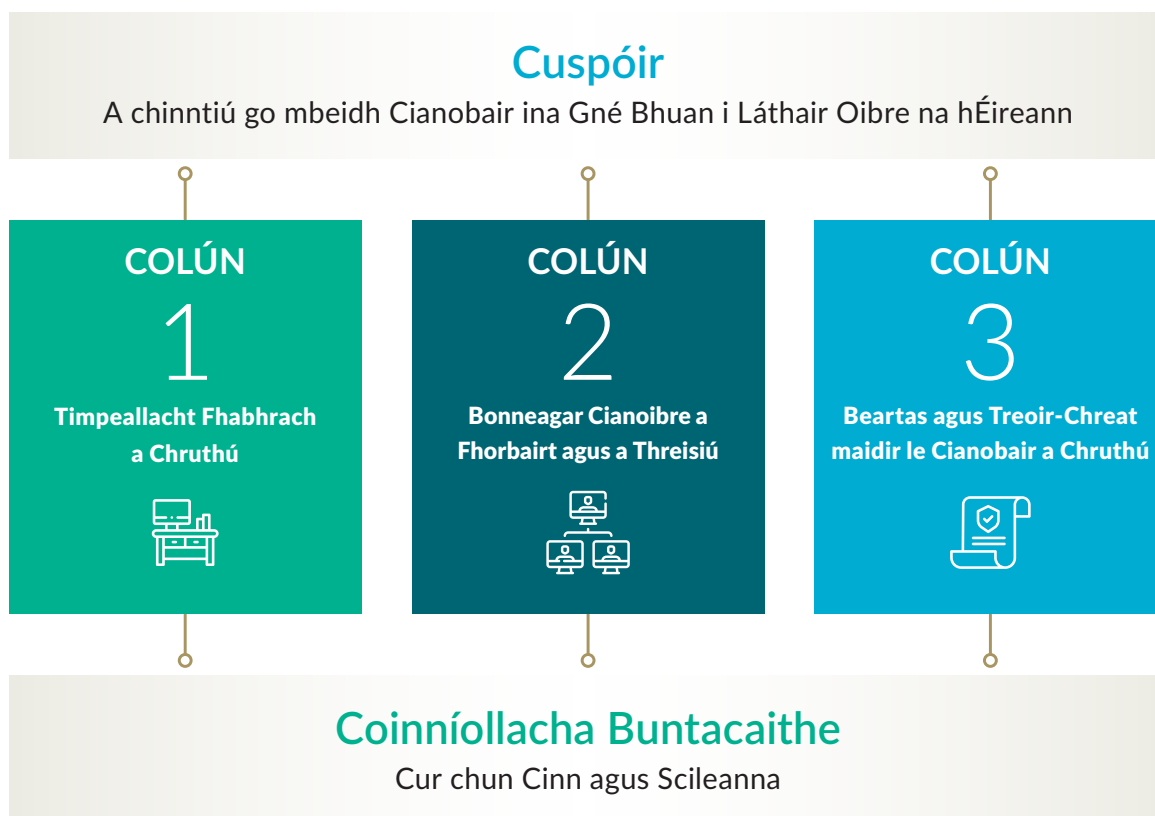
Cuspóir

A chinntiú go mbeidh Cianobair ina Gné Bhuan i Láthair Oibre na hÉireann

COLÚN
1
Timpeallacht Fhabhrach a Chruthú

COLÚN
2
Bonneagar Cianoibre a Fhorbairt agus a Threisiú

COLÚN
3
Beartas agus Treoir-Chreat maidir le Cianobair a Chruthú

Coinníollacha Buntacaithe

Cur chun Cinn agus Scileanna